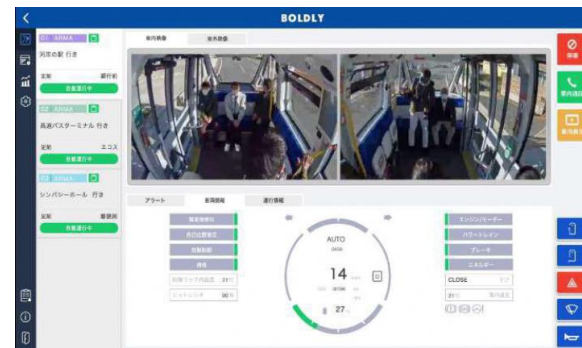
BOLDLY

01 ARMA
羽田の駅 行き
定刻 郵便前
自動運行中

02 ARMA
高速バスターミナル 行き
定刻 エコス
自動運行中

03 ARMA
シンバシーホール 行き
定刻 郵便局
自動運行中

車内映像 車外映像

アラート 車両情報 運行情報

緊急停車中
自己位置推定
自動制御
通信
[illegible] 23
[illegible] 5

AUTO
14
27

エンジン/モーター
バッテリー
ブレーキ
エネルギー
CLOSE
23

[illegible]
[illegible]
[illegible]